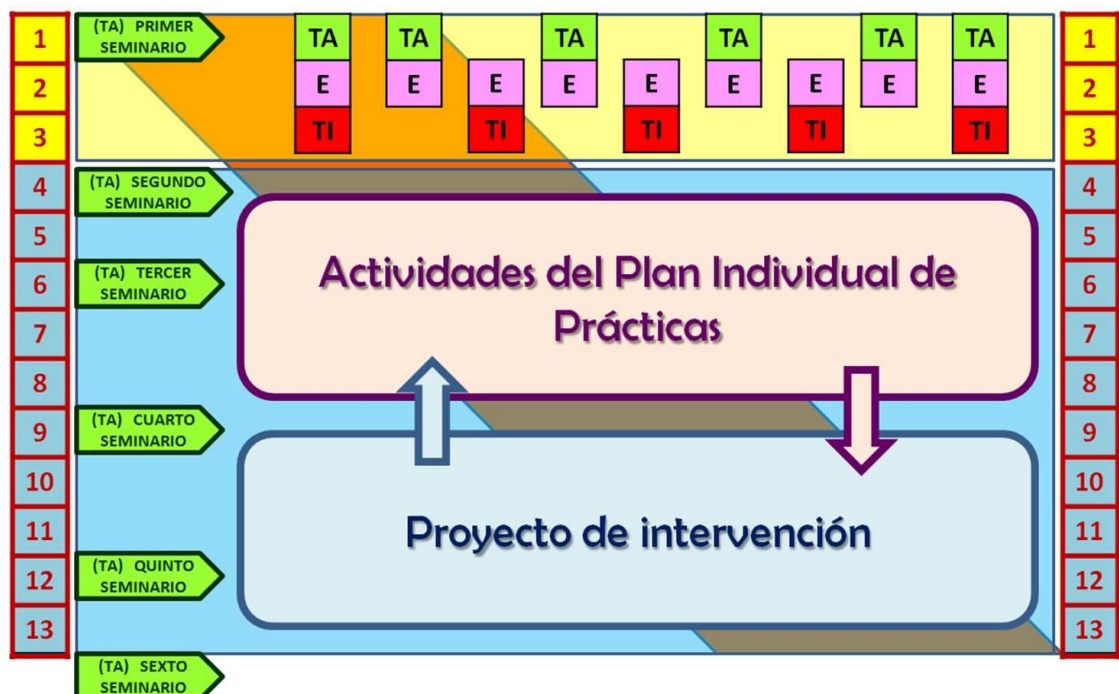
1
2
3
4
5
6
7
8
9
10
11
12
13

(TA) PRIMER SEMINARIO

TA TA TA TA TA TA
E E E E E E E E E
TI TI TI TI TI

(TA) SEGUNDO SEMINARIO

(TA) TERCER SEMINARIO

(TA) CUARTO SEMINARIO

(TA) QUINTO SEMINARIO

(TA) SEXTO SEMINARIO

Actividades del Plan Individual de Prácticas

Proyecto de intervención

1
2
3
4
5
6
7
8
9
10
11
12
13